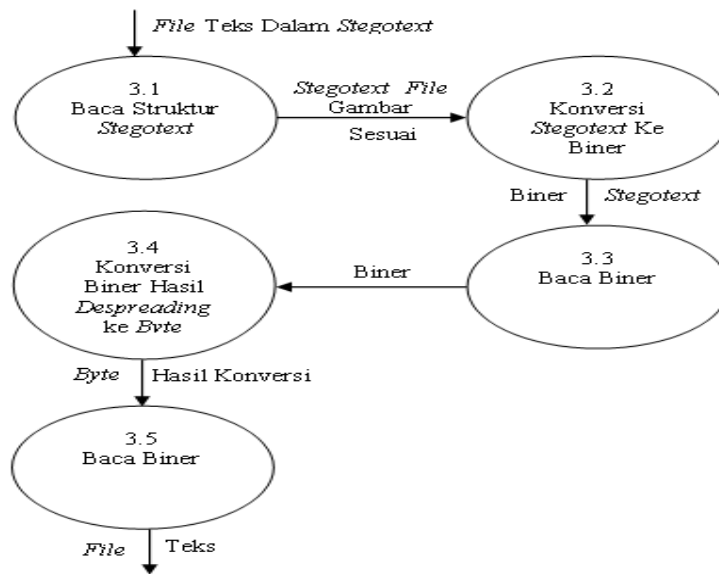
File Teks Dalam Stegotext

3.1
Baca Struktur
Stegotext

Stegotext File
Gambar
Sesuai

3.2
Konversi
Stegotext Ke
Biner

Biner Stegotext

3.3
Baca Biner

Biner

3.4
Konversi
Biner Hasil
Despreading
ke Byte

Byte Hasil Konversi

3.5
Baca Biner

File Teks